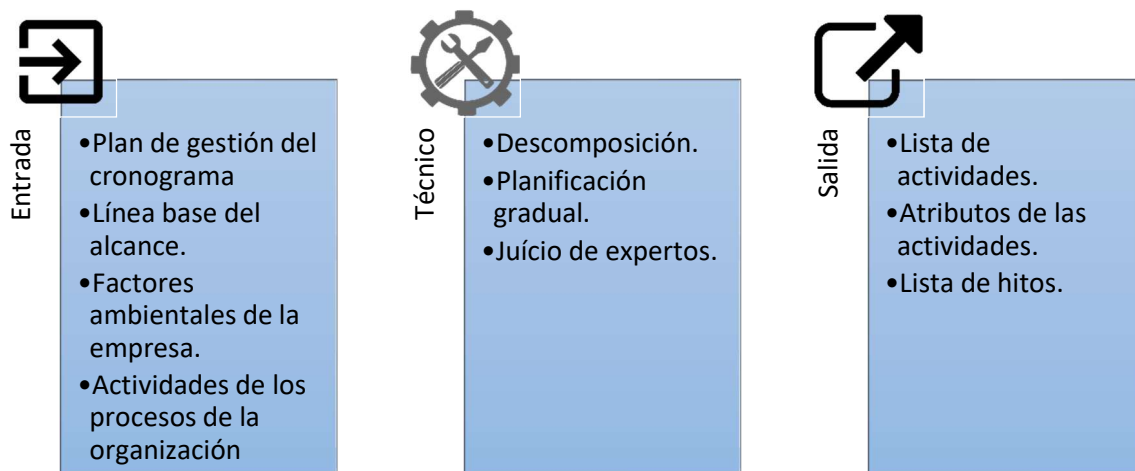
Entrada

- Plan de gestión del cronograma
- Línea base del alcance.
- Factores ambientales de la empresa.
- Actividades de los procesos de la organización

Técnico

- Descomposición.
- Planificación gradual.
- Juício de expertos.

Salida

- Lista de actividades.
- Atributos de las actividades.
- Lista de hitos.